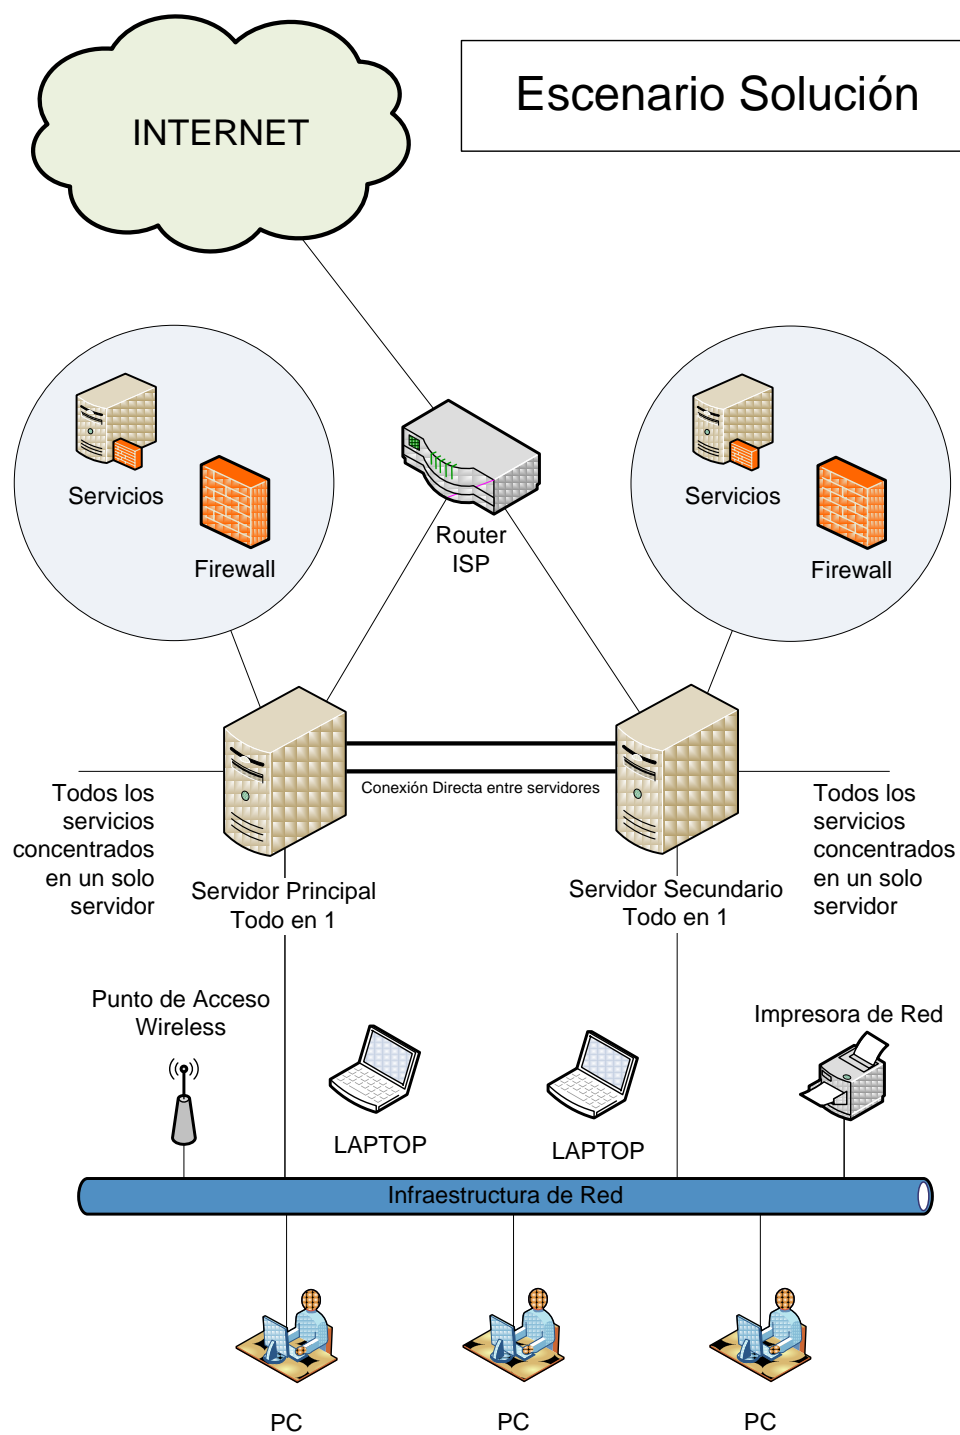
Escenario Solución

INTERNET

Servicios

Firewall

Router ISP

Servicios

Firewall

Todos los servicios concentrados en un solo servidor

Conexión Directa entre servidores

Todos los servicios concentrados en un solo servidor

Servidor Principal Todo en 1

Servidor Secundario Todo en 1

Punto de Acceso Wireless

Impresora de Red

LAPTOP

LAPTOP

Infraestructura de Red

PC

PC

PC